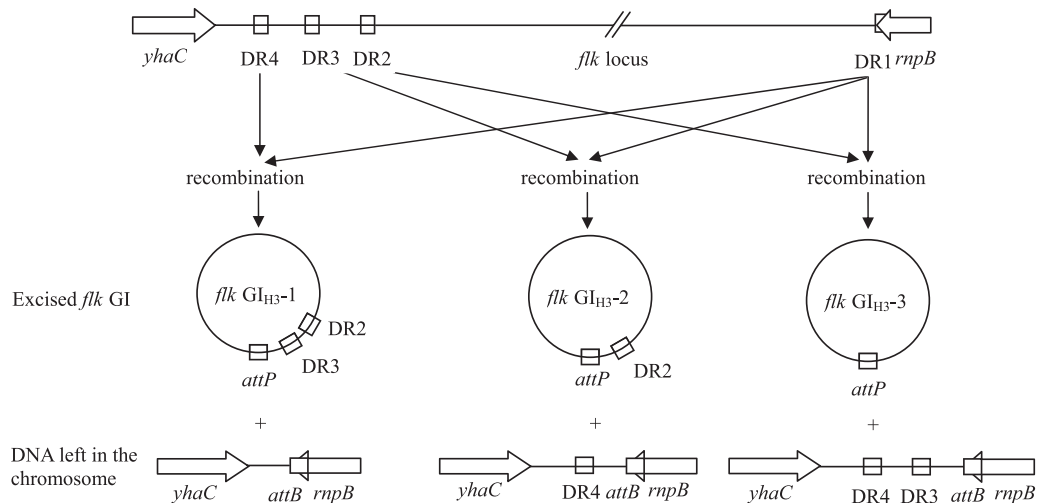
yhaC

DR4 DR3 DR2

flk locus

DR1 rnpB

recombination

recombination

recombination

Excised flk GI

flk $GI_{H3}$-1

DR2

DR3

attP

flk $GI_{H3}$-2

attP DR2

flk $GI_{H3}$-3

attP

+

+

+

DNA left in the chromosome

yhaC attB rnpB

yhaC DR4 attB rnpB

yhaC DR4 DR3 attB rnpB